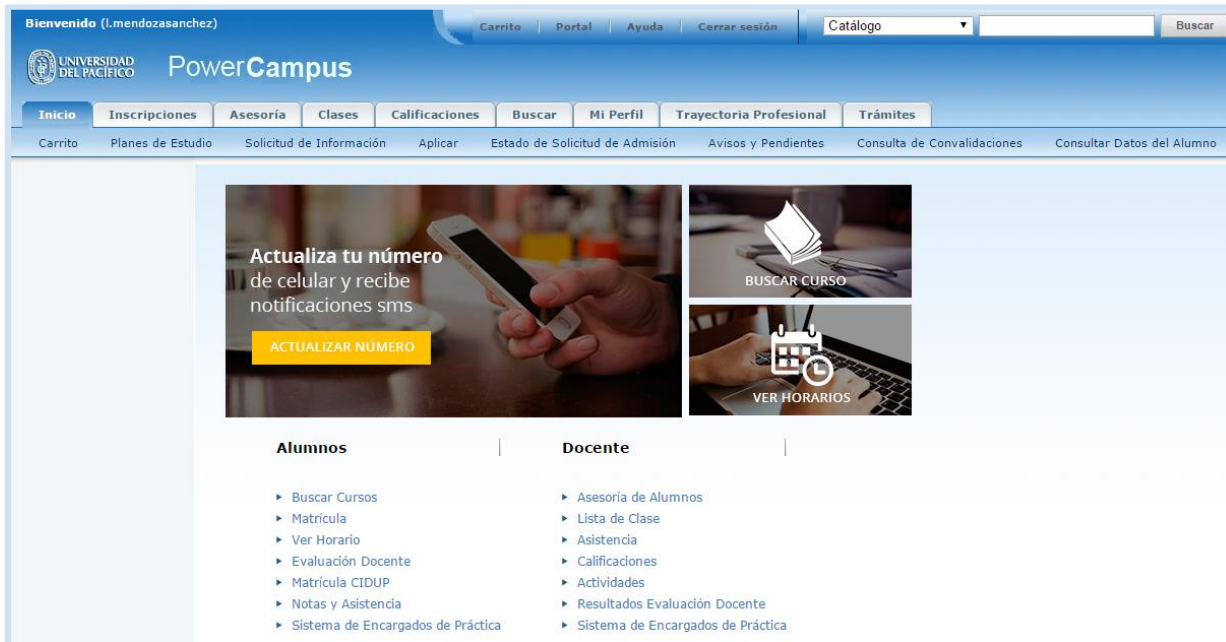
Bienvenido (l.mendozasanchez)

Carrito | Portal | Ayuda | Cerrar sesión

Catálogo

Buscar

UNIVERSIDAD DEL PACÍFICO PowerCampus

Inicio | Inscripciones | Asesoría | Clases | Calificaciones | Buscar | Mi Perfil | Trayectoria Profesional | Trámites

Carrito | Planes de Estudio | Solicitud de Información | Aplicar | Estado de Solicitud de Admisión | Avisos y Pendientes | Consulta de Convalidaciones | Consultar Datos del Alumno

Actualiza tu número de celular y recibe notificaciones sms

ACTUALIZAR NÚMERO

BUSCAR CURSO

VER HORARIOS

Alumnos

► Buscar Cursos
► Matrícula
► Ver Horario
► Evaluación Docente
► Matrícula CIDUP
► Notas y Asistencia
► Sistema de Encargados de Práctica

Docente

► Asesoría de Alumnos
► Lista de Clase
► Asistencia
► Calificaciones
► Actividades
► Resultados Evaluación Docente
► Sistema de Encargados de Práctica